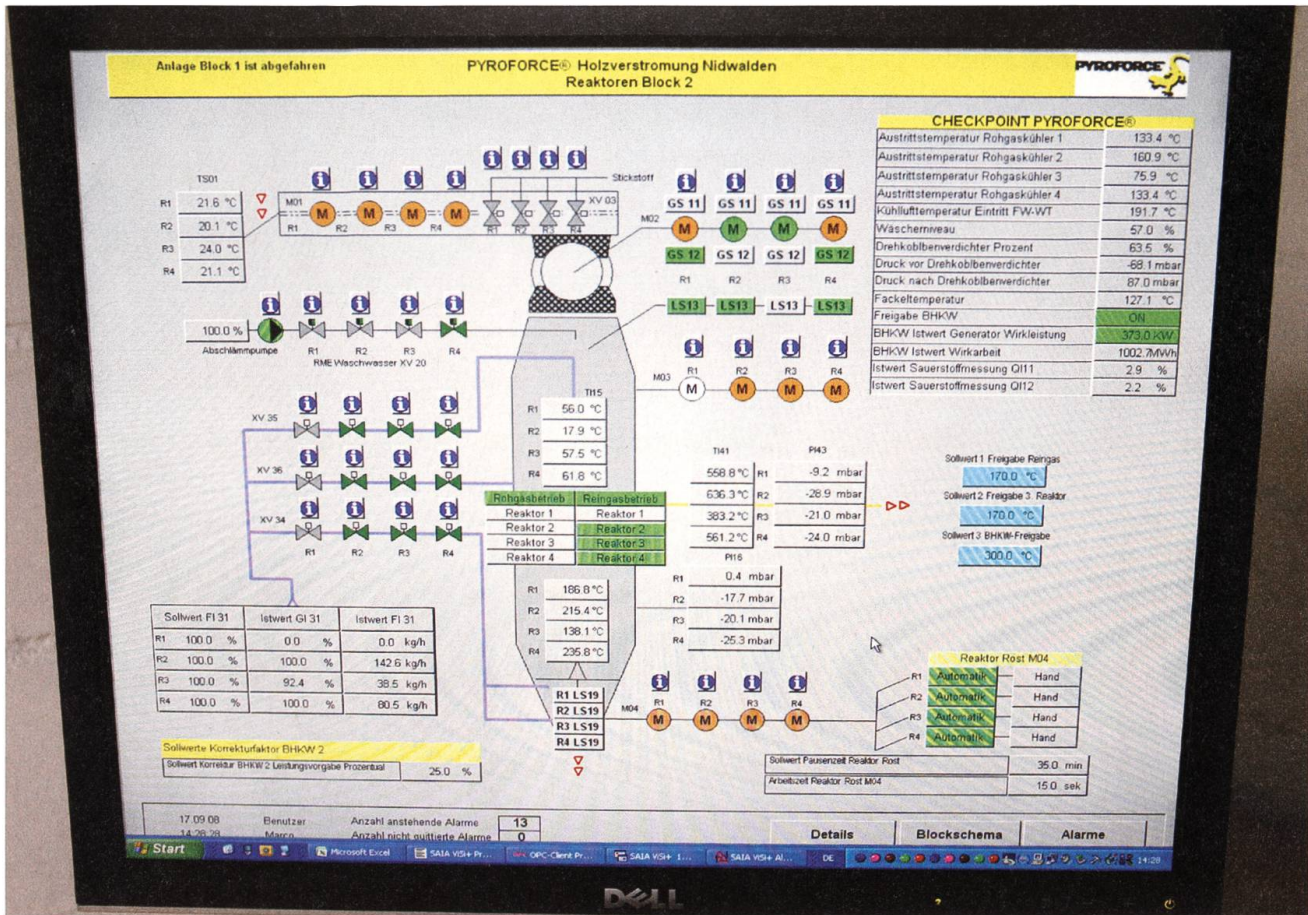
Anlage Block 1 ist abgefahren

PYROFORCE® Holzverstromung Nidwalden
Reaktoren Block 2

PYROFORCE

CHECKPOINT PYROFORCE®

| | |
|---|---|
| Austrittstemperatur Rohgaskühler 1 | 133.4 °C |
| Austrittstemperatur Rohgaskühler 2 | 160.9 °C |
| Austrittstemperatur Rohgaskühler 3 | 75.9 °C |
| Austrittstemperatur Rohgaskühler 4 | 133.4 °C |
| Kühllufttemperatur Eintritt FW-WT | 191.7 °C |
| Wäschemiveau | 57.0 % |
| Drehkolbenverdichter Prozent | 63.5 % |
| Druck vor Drehkolbenverdichter | -68.1 mbar |
| Druck nach Drehkolbenverdichter | 87.0 mbar |
| Fackeltemperatur | 127.1 °C |
| Freigabe BHKW | ON |
| BHKW Istwert Generator Wirkleistung | 373.0 KW |
| BHKW Istwert Wirkarbeit | 1002.7MWh |
| Istwert Sauerstoffmessung QI11 | 2.9 % |
| Istwert Sauerstoffmessung QI12 | 2.2 % |

TS01
R1 21.6 °C
R2 20.1 °C
R3 24.0 °C
R4 21.1 °C

M01 M M M M
R1 R2 R3 R4
Stickstoff
XV 03
R1 R2 R3 R4

M02
GS 11 GS 11 GS 11 GS 11
M M M M
GS 12 GS 12 GS 12 GS 12
R1 R2 R3 R4
LS13 LS13 LS13 LS13

100.0 %
Abschlämmpumpe
R1 R2 R3 R4
RME Waschwasser XV 20

M03
R1 R2 R3 R4
M M M M

TI15
R1 56.0 °C
R2 17.9 °C
R3 57.5 °C
R4 61.8 °C

XV 35
XV 36
XV 34
R1 R2 R3 R4

| Rohgasbetrieb | Reingasbetrieb |
|---|---|
| Reaktor 1 | Reaktor 1 |
| Reaktor 2 | Reaktor 2 |
| Reaktor 3 | Reaktor 3 |
| Reaktor 4 | Reaktor 4 |

TI41 PI43
558.8 °C R1 -9.2 mbar
636.3 °C R2 -28.9 mbar
383.2 °C R3 -21.0 mbar
561.2 °C R4 -24.0 mbar

PI16
R1 0.4 mbar
R2 -17.7 mbar
R3 -20.1 mbar
R4 -25.3 mbar

Sollwert 1 Freigabe Reingas
170.0 °C
Sollwert 2 Freigabe 3. Reaktor
170.0 °C
Sollwert 3 BHKW-Freigabe
300.0 °C

R1 186.8 °C
R2 215.4 °C
R3 138.1 °C
R4 235.8 °C

| | Sollwert FI 31 | Istwert GI 31 | Istwert FI 31 |
|---|---|---|---|
| R1 | 100.0 % | 0.0 % | 0.0 kg/h |
| R2 | 100.0 % | 100.0 % | 142.6 kg/h |
| R3 | 100.0 % | 92.4 % | 38.5 kg/h |
| R4 | 100.0 % | 100.0 % | 80.5 kg/h |

R1 LS19
R2 LS19
R3 LS19
R4 LS19

M04
R1 R2 R3 R4
M M M M

Reaktor Rost M04
R1 Automatik Hand
R2 Automatik Hand
R3 Automatik Hand
R4 Automatik Hand

Sollwerte Korrekturfaktor BHKW 2
Sollwert Korrektur BHKW 2 Leistungsvorgabe Prozentual 25.0 %

Sollwert Pausenzeit Reaktor Rost 35.0 min
Arbeitszeit Reaktor Rost M04 15.0 sek

17.09.08 Benutzer Anzahl anstehende Alarme 13
14:28:28 Marco Anzahl nicht quittierte Alarme 0

Details Blockschema Alarme

Start Microsoft Excel SAIA VISI+ Pr... OPC-Client Pr... SAIA VISI+ 1... SAIA VISI+ Al... DE 14:28

DELL